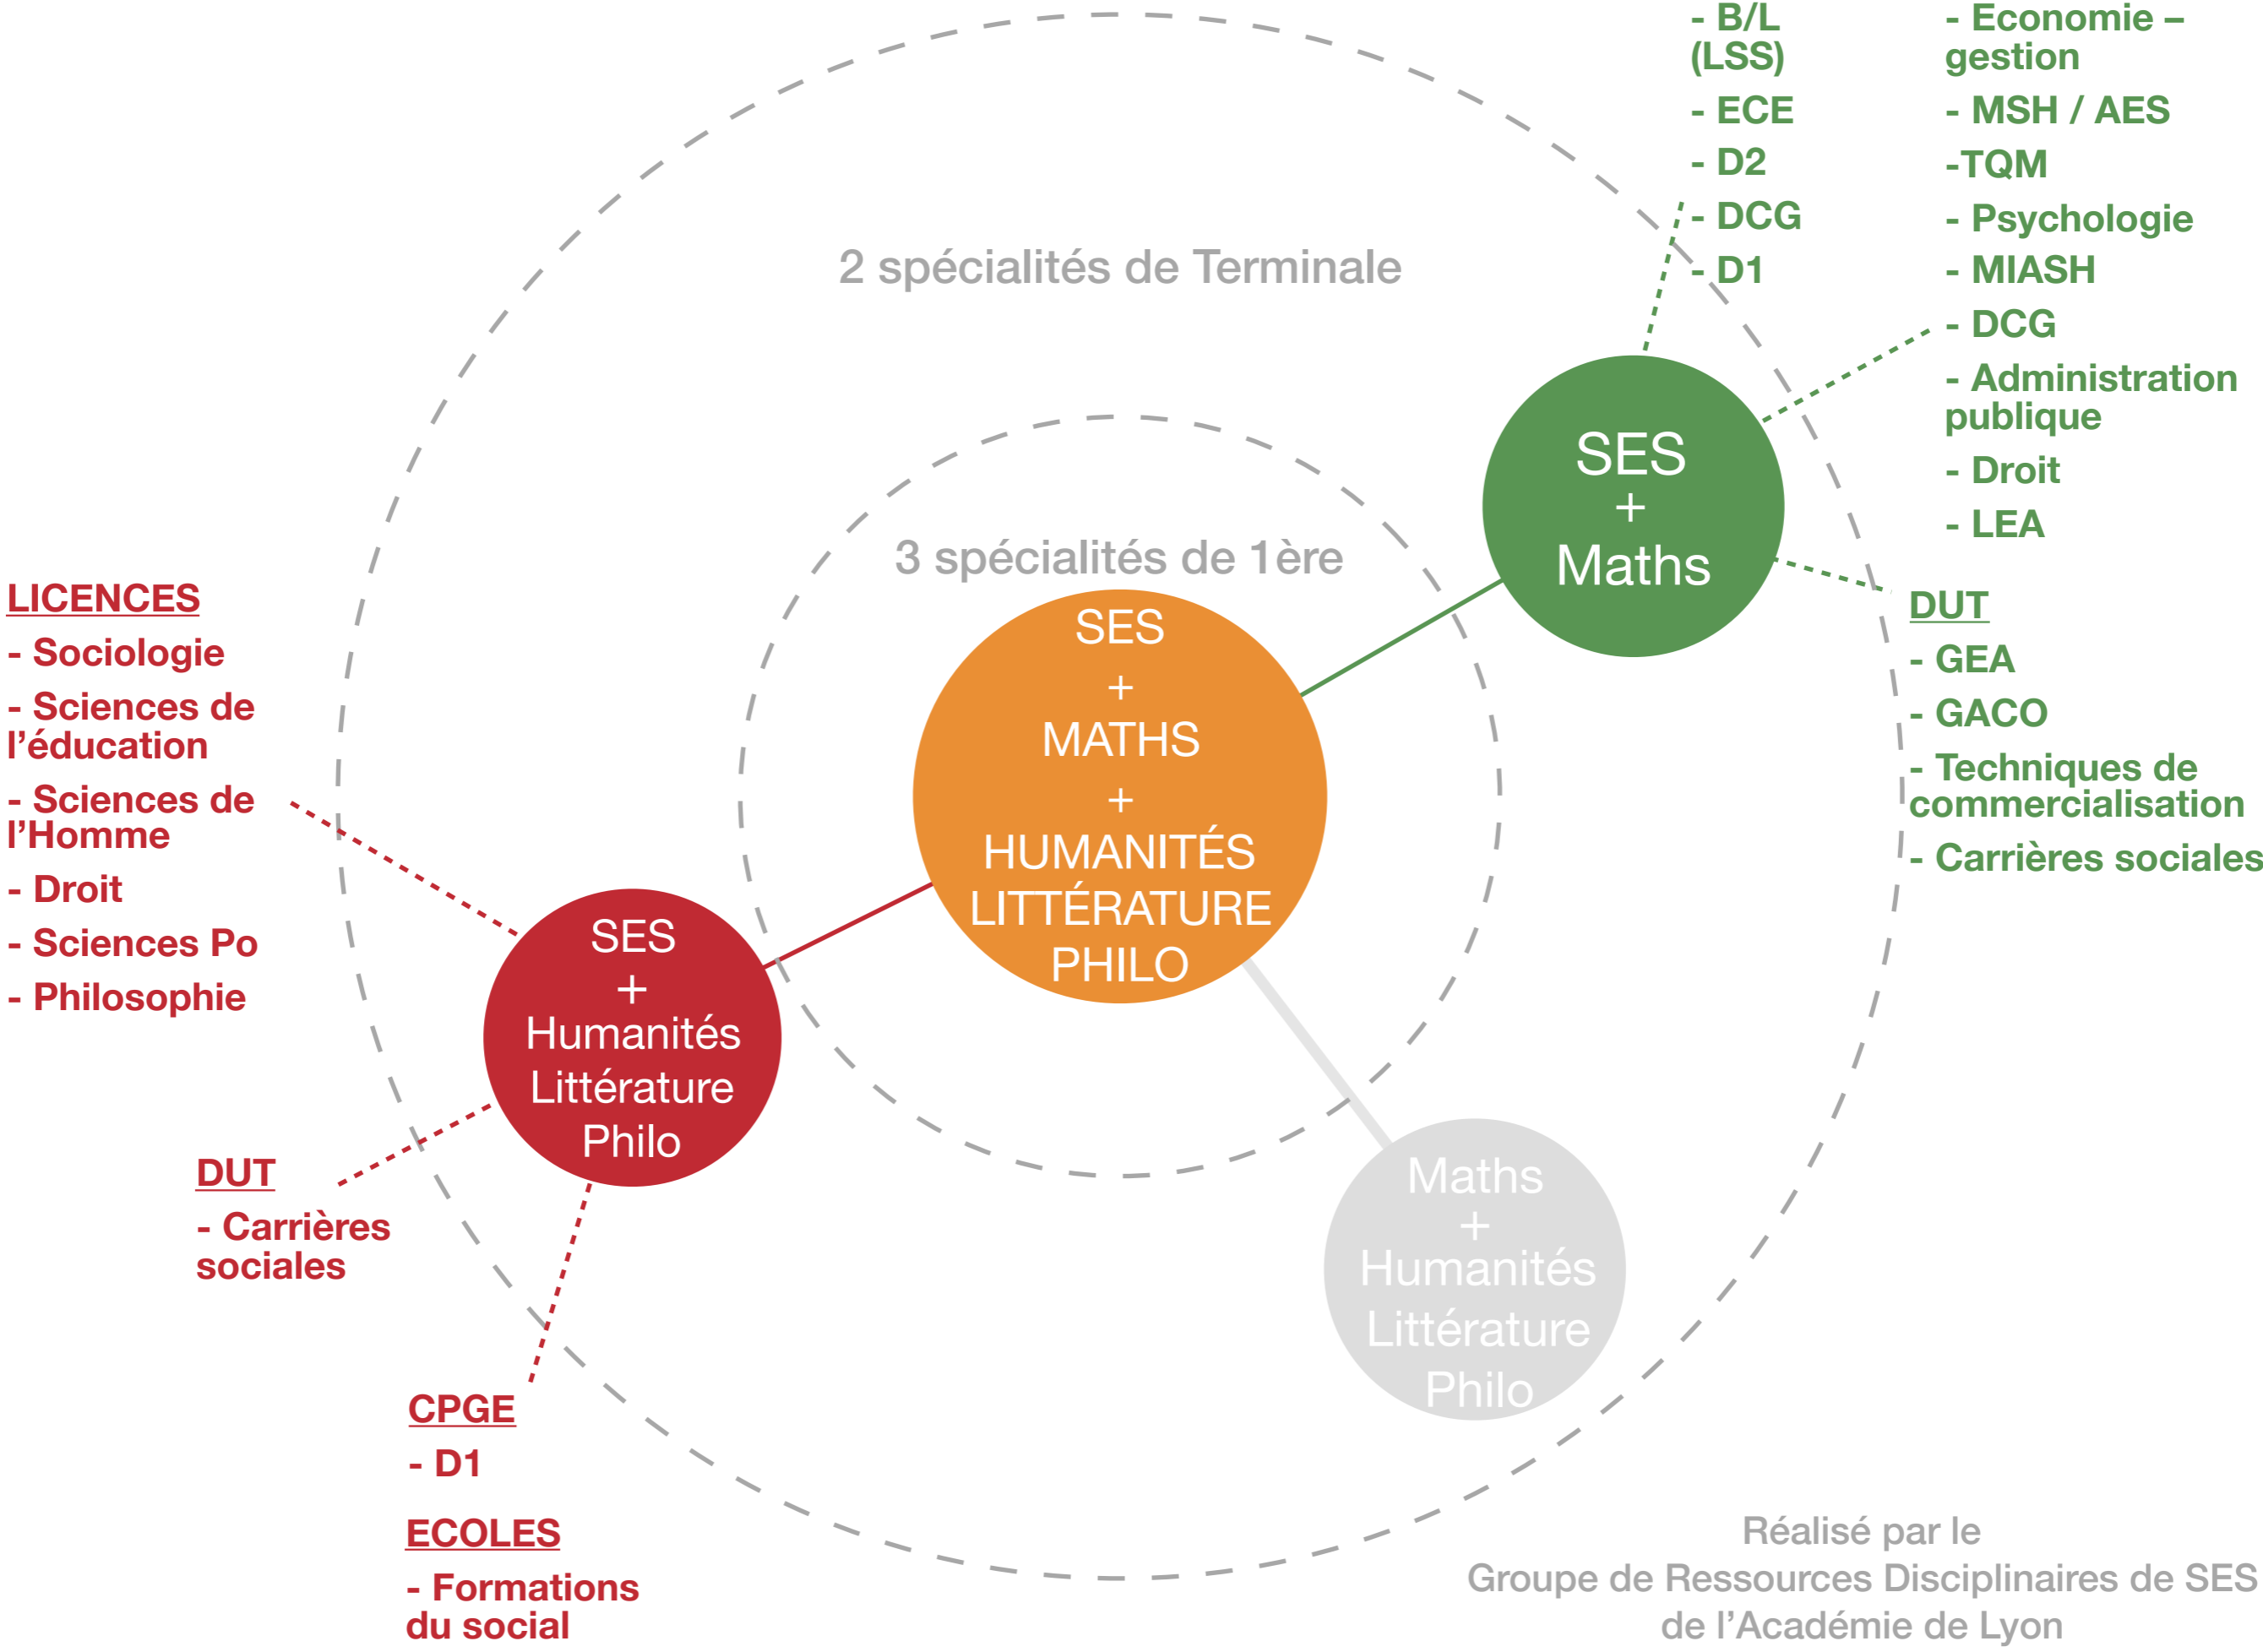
- B/L (LSS)

- ECE

- D2

- DCG

- D1

- Economie – gestion

- MSH / AES

-TQM

- Psychologie

- MIASH

- DCG

- Administration publique

- Droit

- LEA

2 spécialités de Terminale

3 spécialités de 1ère

SES + Maths

DUT

- GEA

- GACO

- Techniques de commercialisation

- Carrières sociales

SES + MATHS + HUMANITÉS LITTÉRATURE PHILO

LICENCES

- Sociologie

- Sciences de l'éducation

- Sciences de l'Homme

- Droit

- Sciences Po

- Philosophie

SES + Humanités Littérature Philo

DUT

- Carrières sociales

CPGE

- D1

ECOLES

- Formations du social

Maths + Humanités Littérature Philo

Réalisé par le
Groupe de Ressources Disciplinaires de SES
de l'Académie de Lyon